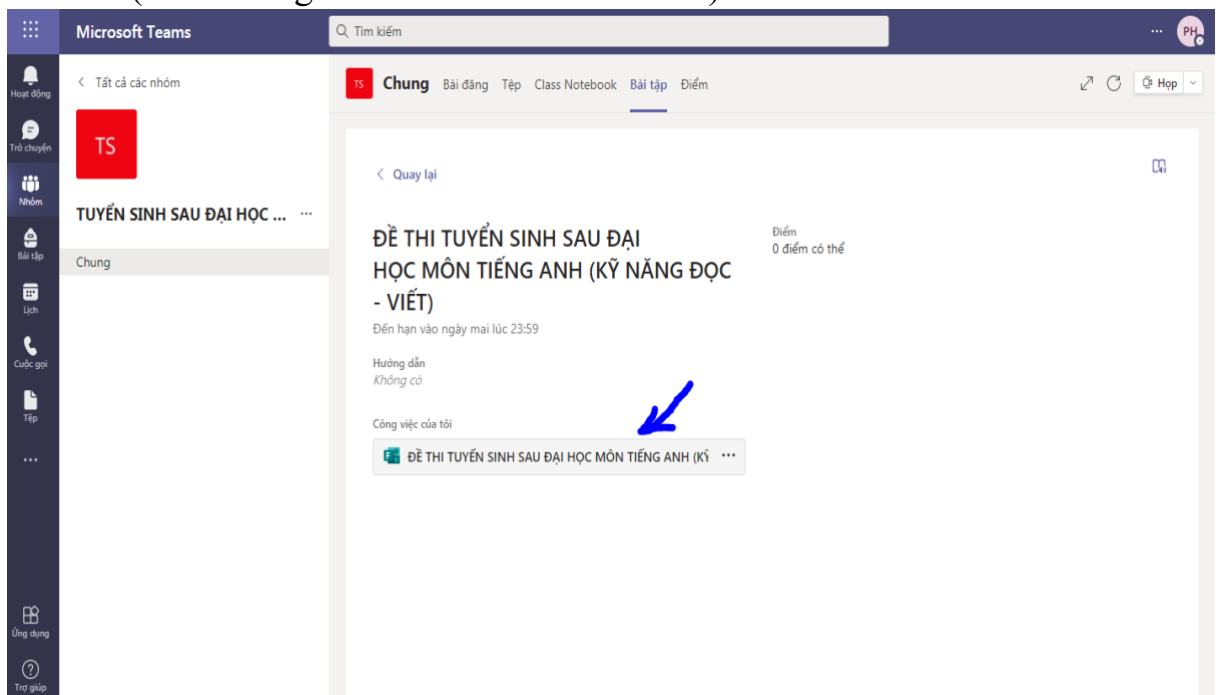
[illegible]

Microsoft Teams

Tìm kiếm

...

PH

Hoạt động

Trò chuyện

Nhóm

Bài tập

Lịch

Cuộc gọi

Tệp

...

Ứng dụng

Trợ giúp

< Tất cả các nhóm

TS

TUYỂN SINH SAU ĐẠI HỌC ... ···

Chung

TS Chung Bài đăng Tệp Class Notebook Bài tập Điểm

Họp

< Quay lại

ĐỀ THI TUYỂN SINH SAU ĐẠI HỌC MÔN TIẾNG ANH (KỸ NĂNG ĐỌC - VIẾT)

Đến hạn vào ngày mai lúc 23:59

Điểm
0 điểm có thể

Hướng dẫn
Không có

Công việc của tôi

ĐỀ THI TUYỂN SINH SAU ĐẠI HỌC MÔN TIẾNG ANH (KỸ ···